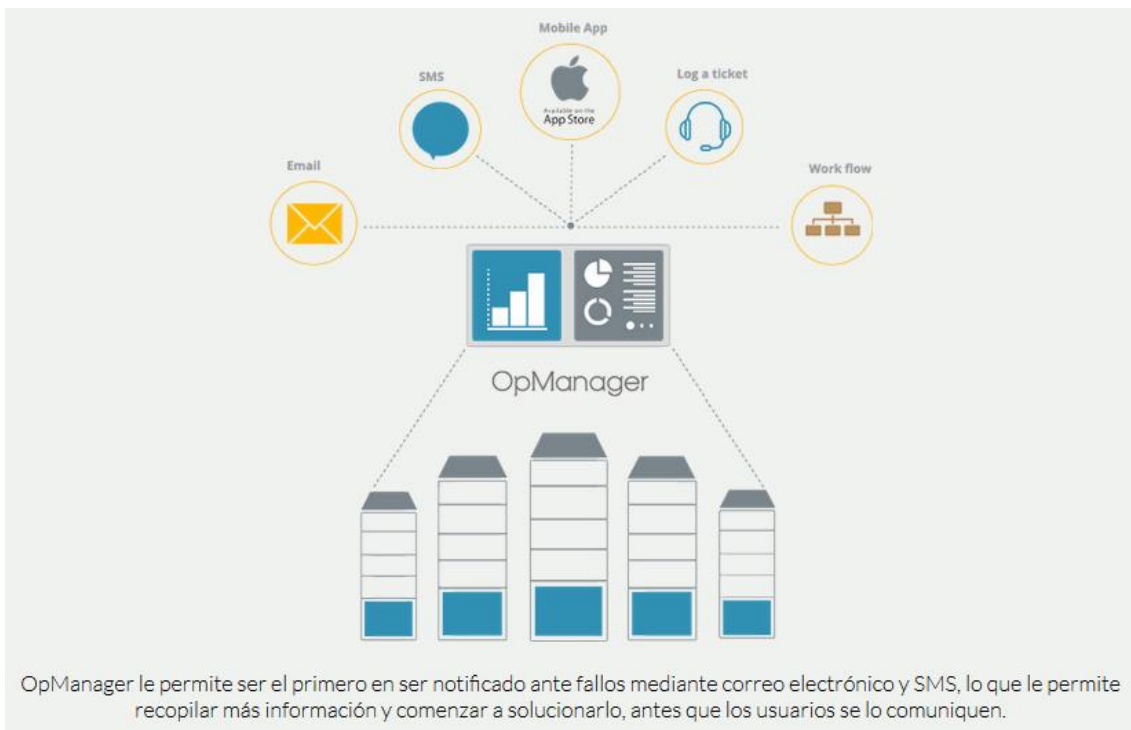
Mobile App

Available on the
App Store

SMS

Log a ticket

Email

Work flow

OpManager

OpManager le permite ser el primero en ser notificado ante fallos mediante correo electrónico y SMS, lo que le permite recopilar más información y comenzar a solucionarlo, antes que los usuarios se lo comuniquen.